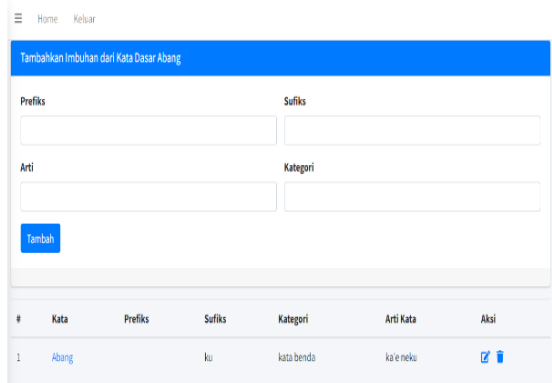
☰ Home Keluar

Tambahkan Imbuhan dari Kata Dasar Abang

Prefiks

Sufiks

Arti

Kategori

Tambah

| # | Kata | Prefiks | Sufiks | Kategori | Arti Kata | Aksi |
|---|---|---|---|---|---|---|
| 1 | Abang | | ku | kata benda | ka'e neku | |